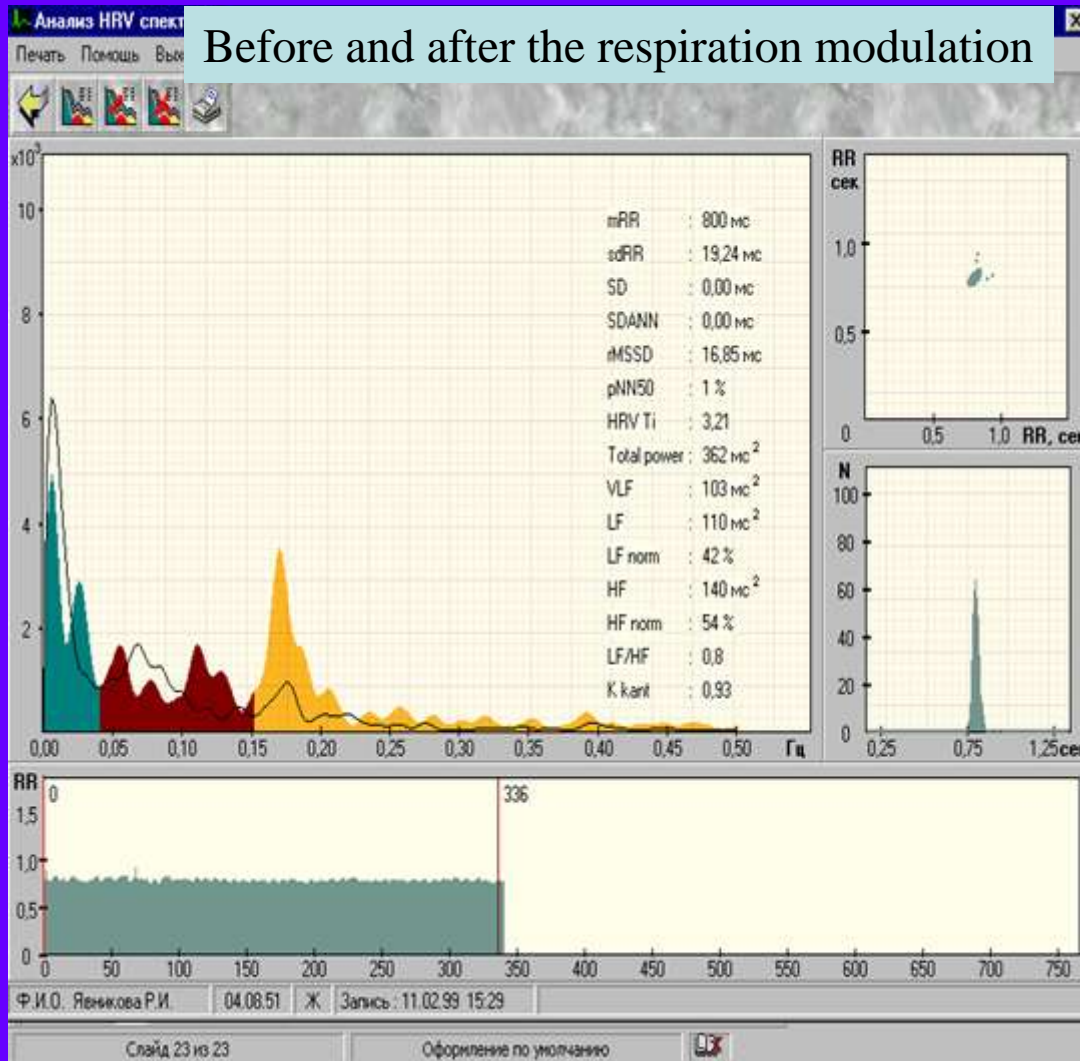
Анализ HRV спект

Печать Помощь Вых

Before and after the respiration modulation

$x10^3$

10
8
6
4
2

mRR : 800 мс
sdRR : 19,24 мс
SD : 0,00 мс
SDANN : 0,00 мс
rMSSD : 16,85 мс
pNN50 : 1 %
HRV Ti : 3,21
Total power : 362 мс$^2$
VLF : 103 мс$^2$
LF : 110 мс$^2$
LF norm : 42 %
HF : 140 мс$^2$
HF norm : 54 %
LF/HF : 0,8
K kant : 0,93

0,00 0,05 0,10 0,15 0,20 0,25 0,30 0,35 0,40 0,45 0,50 Гц

RR сек
1,0
0,5
0 0,5 1,0 RR, сек

N
100
80
60
40
20
0 0,25 0,75 1,25 сек

RR
1,5
1,0
0,5
0
0 336
0 50 100 150 200 250 300 350 400 450 500 550 600 650 700 750

Ф.И.О. Яеникова Р.И. 04.08.51 Ж Запись : 11.02.99 15:29

Слайд 23 из 23 Оформление по умолчанию